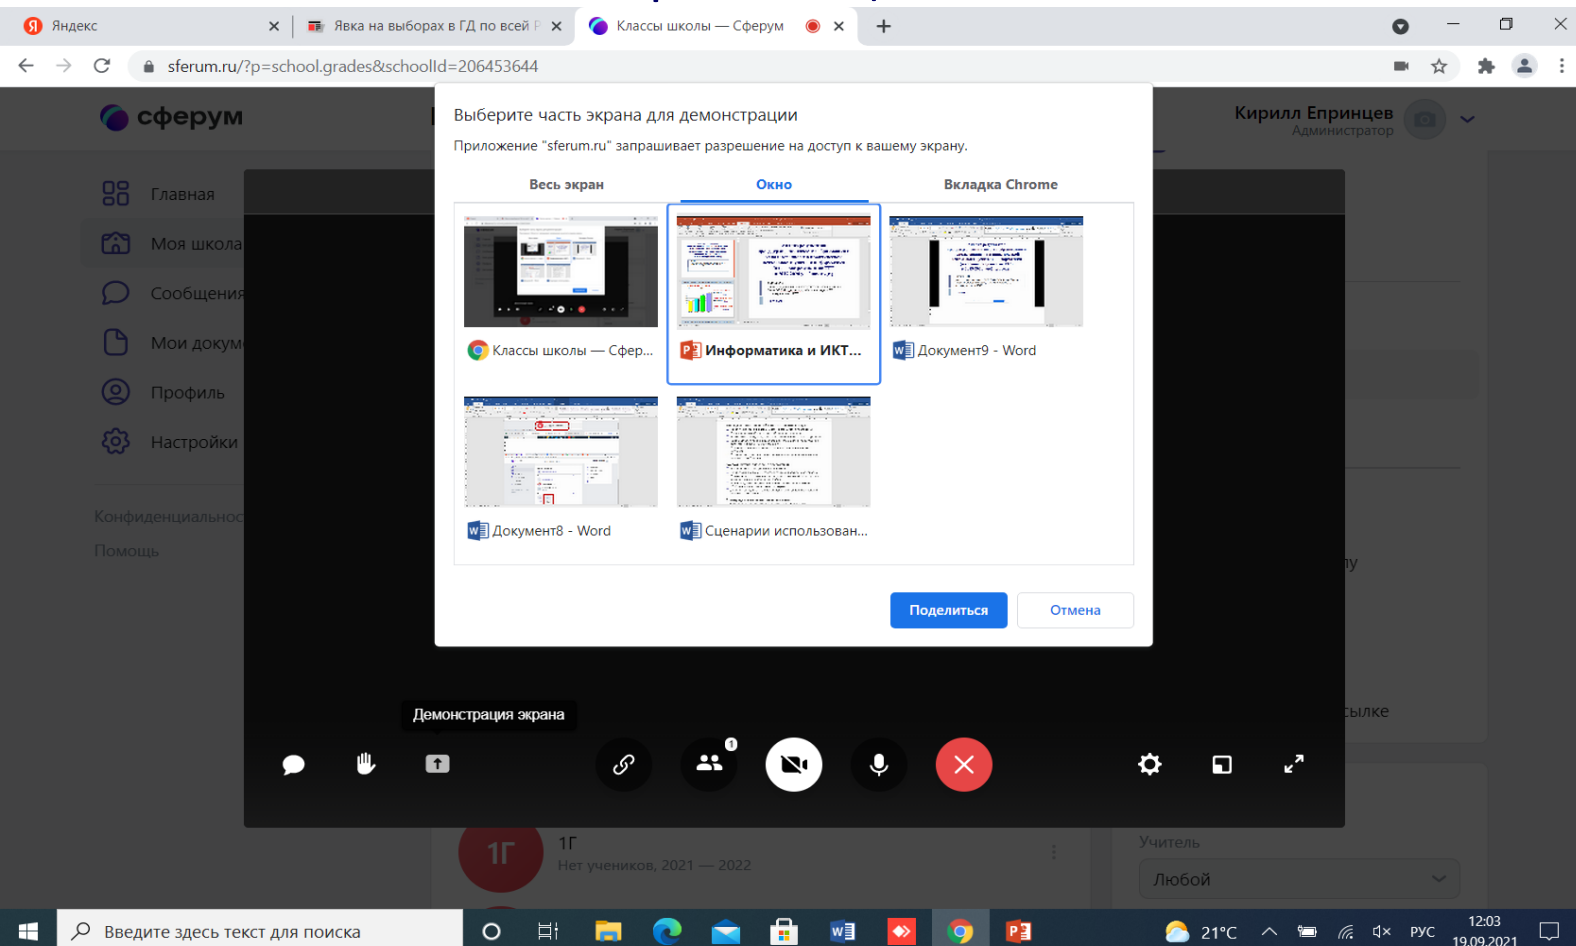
Яндекс
Явка на выборах в ГД по всей Р
Классы школы — Сферум
sferum.ru/?p=school.grades&schoolId=206453644

сферум
Главная
Моя школа
Сообщения
Мои докум
Профиль
Настройки
Конфиденциальнос
Помощь

Кирилл Епринцев
Администратор

Выберите часть экрана для демонстрации
Приложение "sferum.ru" запрашивает разрешение на доступ к вашему экрану.
Весь экран
Окно
Вкладка Chrome
Классы школы — Сфер...
Информатика и ИКТ...
Документ9 - Word
Документ8 - Word
Сценарии использован...
Поделиться
Отмена

Демонстрация экрана

ну
сылке

1Г
1Г
Нет учеников, 2021 — 2022
Учитель
Любой

Введите здесь текст для поиска
21°C
РУС
12:03
19.09.2021